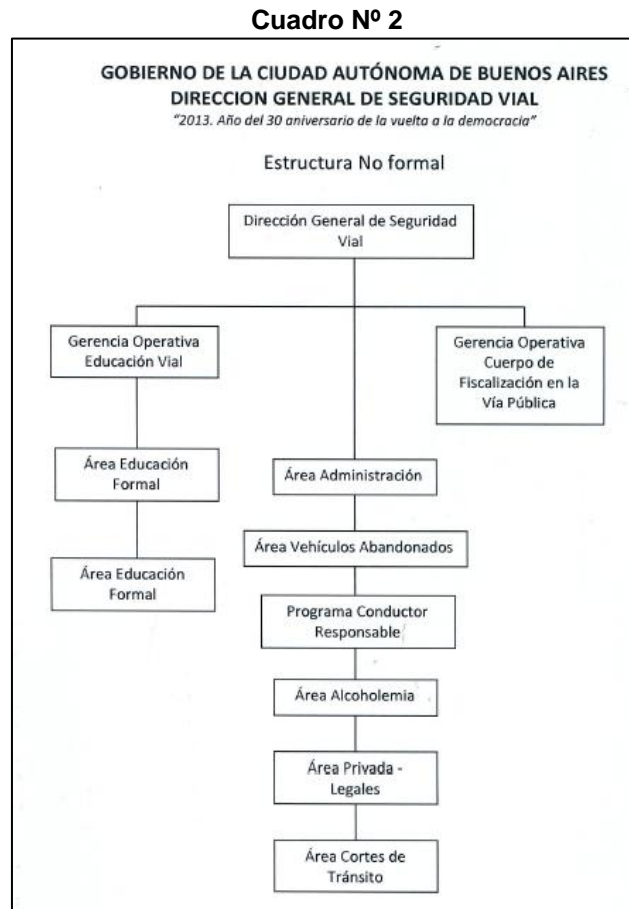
Cuadro Nº 2

GOBIERNO DE LA CIUDAD AUTÓNOMA DE BUENOS AIRES
DIRECCION GENERAL DE SEGURIDAD VIAL
"2013. Año del 30 aniversario de la vuelta a la democracia"

Estructura No formal

Dirección General de Seguridad Vial

Gerencia Operativa Educación Vial

Gerencia Operativa Cuerpo de Fiscalización en la Vía Pública

Área Educación Formal

Área Educación Formal

Área Administración

Área Vehículos Abandonados

Programa Conductor Responsable

Área Alcoholemia

Área Privada - Legales

Área Cortes de Tránsito